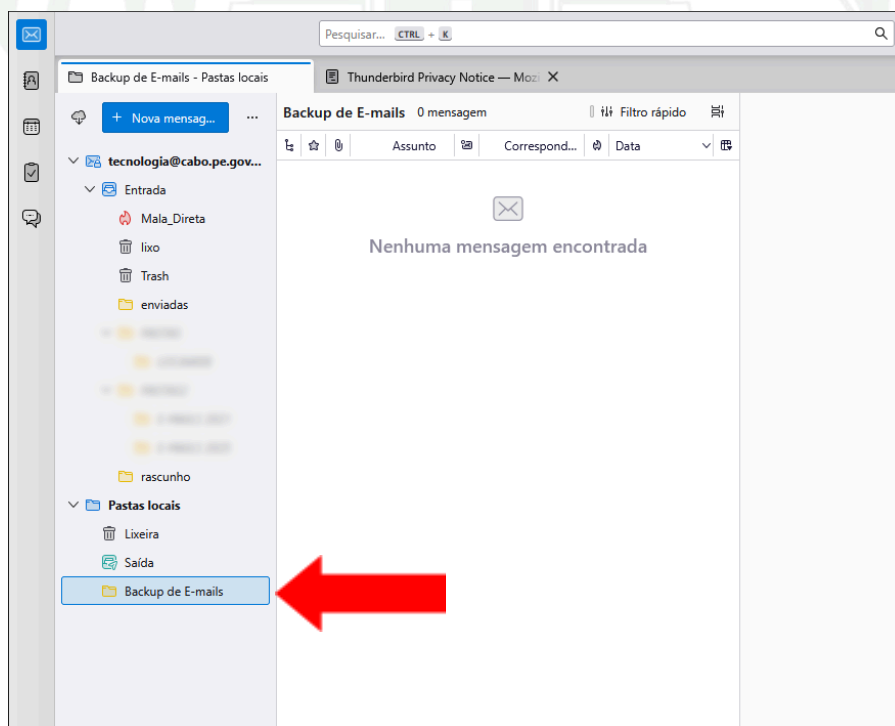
Pesquisar... CTRL + K

Backup de E-mails - Pastas locais

Thunderbird Privacy Notice — Moz

+ Nova mensag...

...

Backup de E-mails 0 mensagem

Filtro rápido

Assunto

Correspond...

Data

tecnologia@cabo.pe.gov...

Entrada

Mala_Direta

lixo

Trash

enviadas

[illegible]

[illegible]

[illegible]

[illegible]

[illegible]

rascunho

Pastas locais

Lixeira

Saída

Backup de E-mails

Nenhuma mensagem encontrada